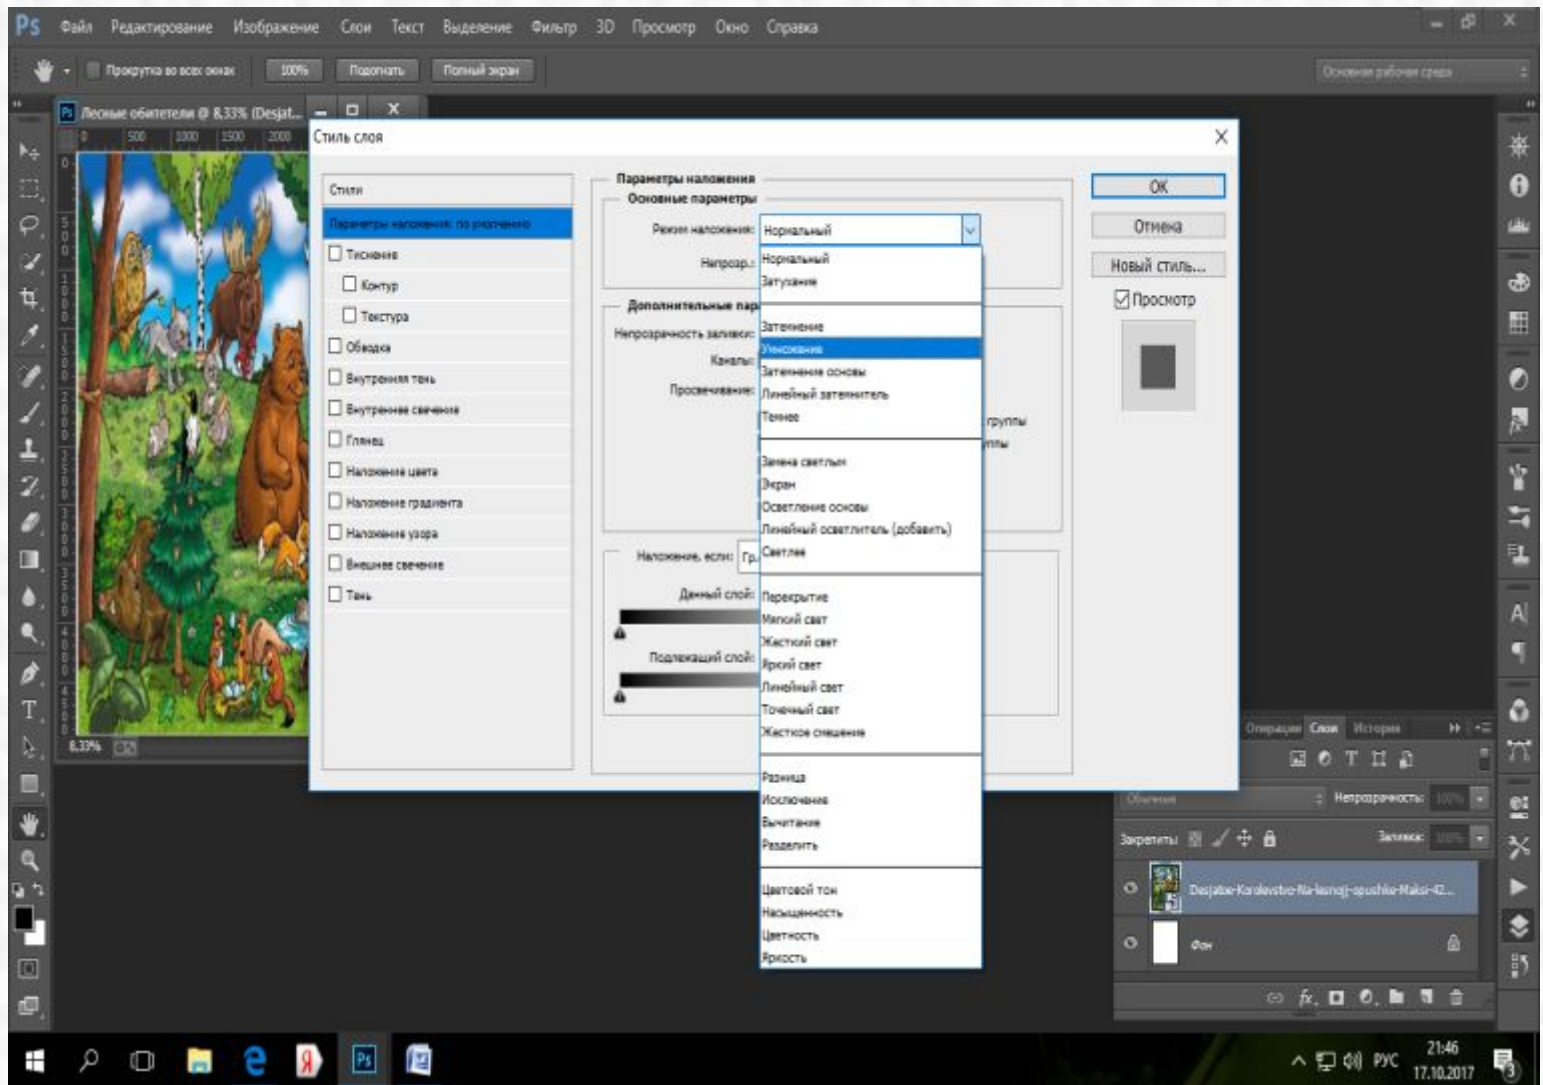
Ps Файл Редактирование Изображение Слои Текст Выделение Фильтр 3D Просмотр Окно Справка

Прокрутка во всех окнах 100% Подогнать Полный экран

Основная рабочая среда

Лесные обитатели @ 8,33% (Desjat...

Стиль слоя

Стили
Параметры наложения: по умолчанию
Тиснение
Контур
Текстура
Обводка
Внутренняя тень
Внутреннее свечение
Глянец
Наложение цвета
Наложение градиента
Наложение узора
Внешнее свечение
Тень

Параметры наложения
Основные параметры
Режим наложения: Нормальный
Непрозр.:
Дополнительные пар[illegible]
Непрозрачность заливки:
Каналы:
Просвечивание:
группы
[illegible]ппы
Наложение, если: Гр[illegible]
Данный слой:
Подлежащий слой:

Нормальный
Затухание
Затемнение
Умножение
Затемнение основы
Линейный затемнитель
Темнее
Замена светлым
Экран
Осветление основы
Линейный осветлитель (добавить)
Светлее
Перекрытие
Мягкий свет
Жесткий свет
Яркий свет
Линейный свет
Точечный свет
Жесткое смешение
Разница
Исключение
Вычитание
Разделить
Цветовой тон
Насыщенность
Цветность
Яркость

OK
Отмена
Новый стиль...
Просмотр

8,33%

Операции Слои История
Обычные Непрозрачность: 100%
Закрепить: Заливка: 100%
Desjatoe-Korolevstvo-Na-lesnoj-opushke-Maksi-42...
Фон

РУС 21:46 17.10.2017